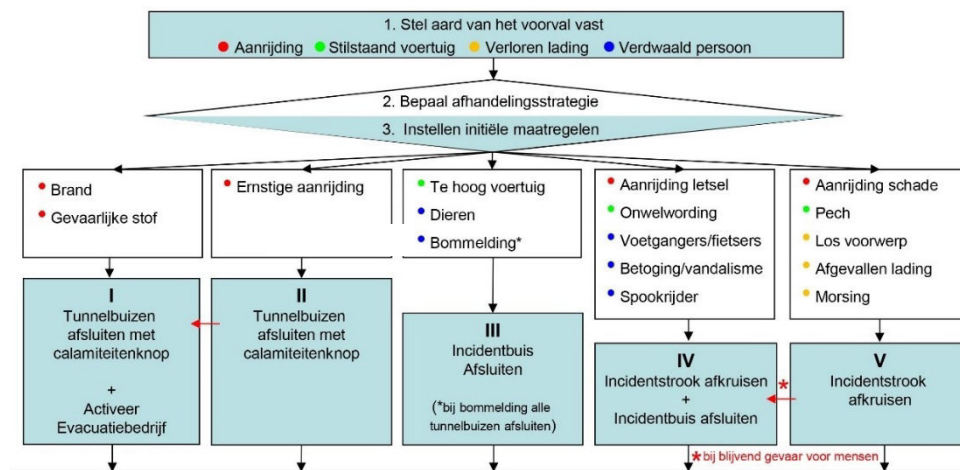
1. Stel aard van het voorval vast
Aanrijding Stilstaand voertuig Verloren lading Verdwaald persoon

2. Bepaal afhandelingsstrategie

3. Instellen initiële maatregelen

Brand
Gevaarlijke stof

Ernstige aanrijding

Te hoog voertuig
Dieren
Bommelding*

Aanrijding letsel
Onwelwording
Voetgangers/fietsers
Betoging/vandalisme
Spookrijder

Aanrijding schade
Pech
Los voorwerp
Afgevallen lading
Morsing

I
Tunnelbuizen afsluiten met calamiteitenknop
+
Activeer Evacuatiebedrijf

II
Tunnelbuizen afsluiten met calamiteitenknop

III
Incidentbuis Afsluiten
(*bij bommelding alle tunnelbuizen afsluiten)

IV
Incidentstrook afkruisen
+
Incidentbuis afsluiten

*

V
Incidentstrook afkruisen

* bij blijvend gevaar voor mensen